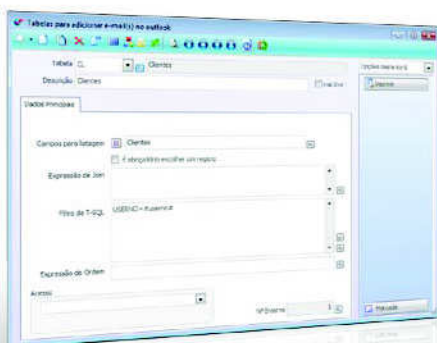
Tabelas para adicionar e-mail(s) no outlook

Tabela CL Clientes

Descrição Clientes

Inactivo

Opções disponíveis

Imprimir

Dados Principais

Campos para listagem Clientes

É obrigatório escolher um registo

Expressão de Join

Filtro de T-SQL USERNO = #userno#

Expressão de Ordem

Acesso

Nº Ecrans 1

Manutenção